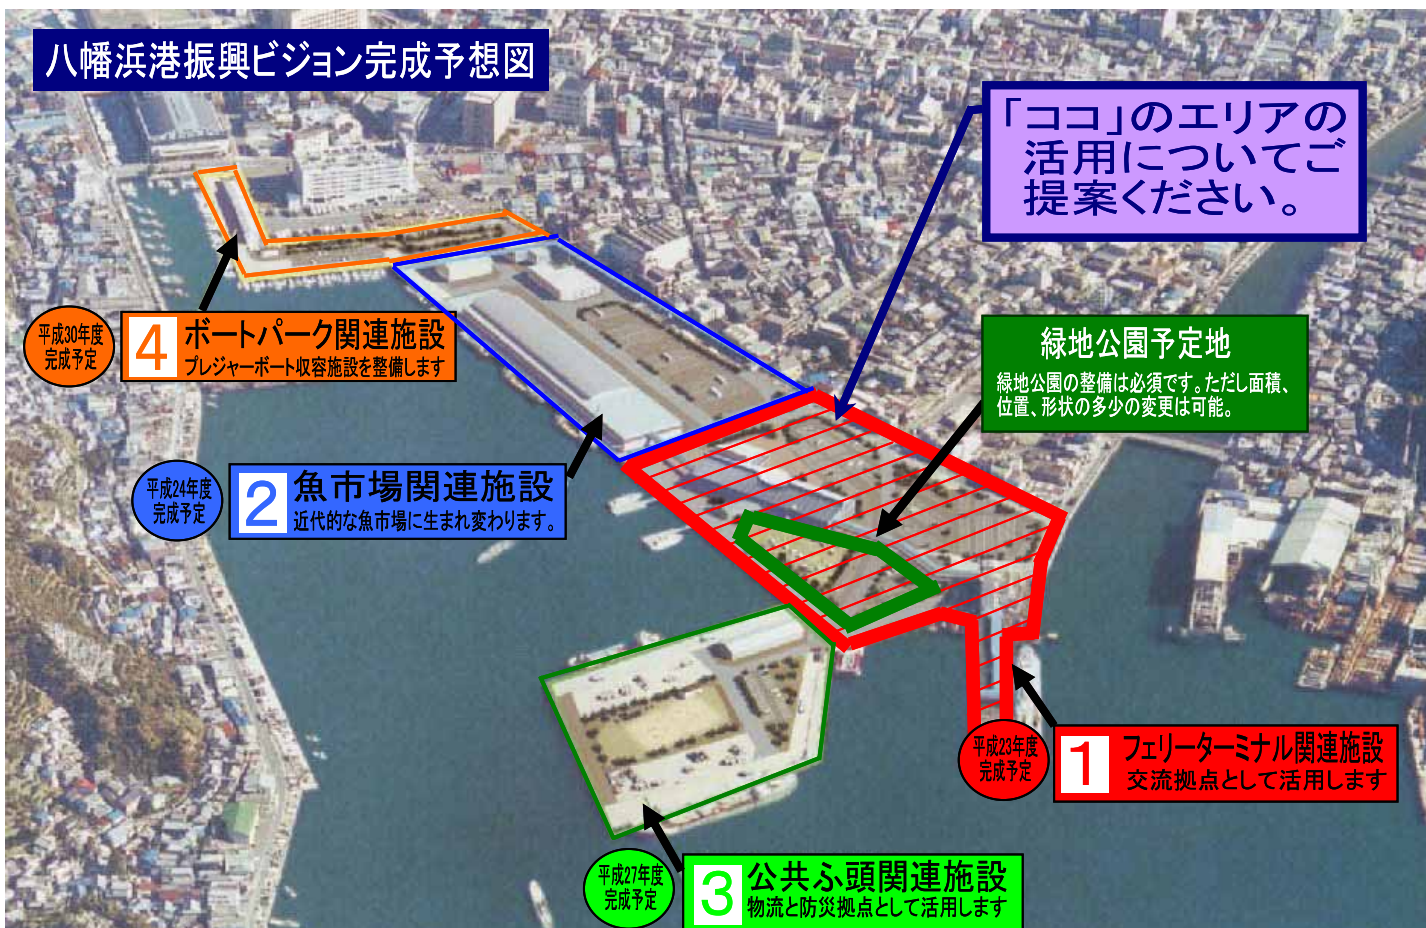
八幡浜港振興ビジョン完成予想図

「ココ」のエリアの活用についてご提案ください。

平成30年度完成予定

4 ボートパーク関連施設
プレジャーボート収容施設を整備します

緑地公園予定地
緑地公園の整備は必須です。ただし面積、位置、形状の多少の変更は可能。

平成24年度完成予定

2 魚市場関連施設
近代的な魚市場に生まれ変わります。

平成23年度完成予定

1 フェリーターミナル関連施設
交流拠点として活用します

平成27年度完成予定

3 公共ふ頭関連施設
物流と防災拠点として活用します